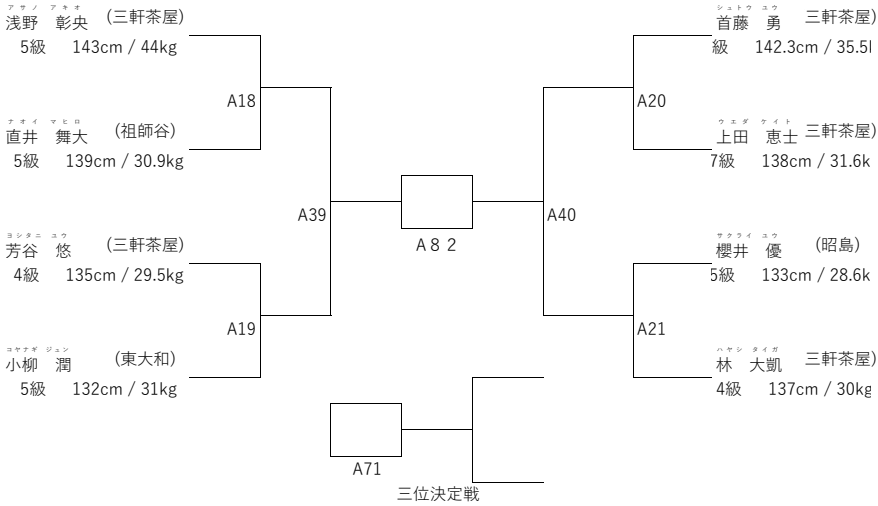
アサノ　アキオ
浅野　彰央　(三軒茶屋)
5級　143cm / 44kg

ナオイ　マヒロ
直井　舞大　(祖師谷)
5級　139cm / 30.9kg

A18

ヨシタニ　ユウ
芳谷　悠　(三軒茶屋)
4級　135cm / 29.5kg

コヤナギ　ジュン
小柳　潤　(東大和)
5級　132cm / 31kg

A19

A39

A８２

A40

シュトウ　ユウ
首藤　勇　三軒茶屋)
級　142.3cm / 35.5l

ウエダ　ケイト
上田　恵士　三軒茶屋)
7級　138cm / 31.6k

A20

サクライ　ユウ
櫻井　優　(昭島)
5級　133cm / 28.6k

ハヤシ　タイガ
林　大凱　三軒茶屋)
4級　137cm / 30kg

A21

A71

三位決定戦